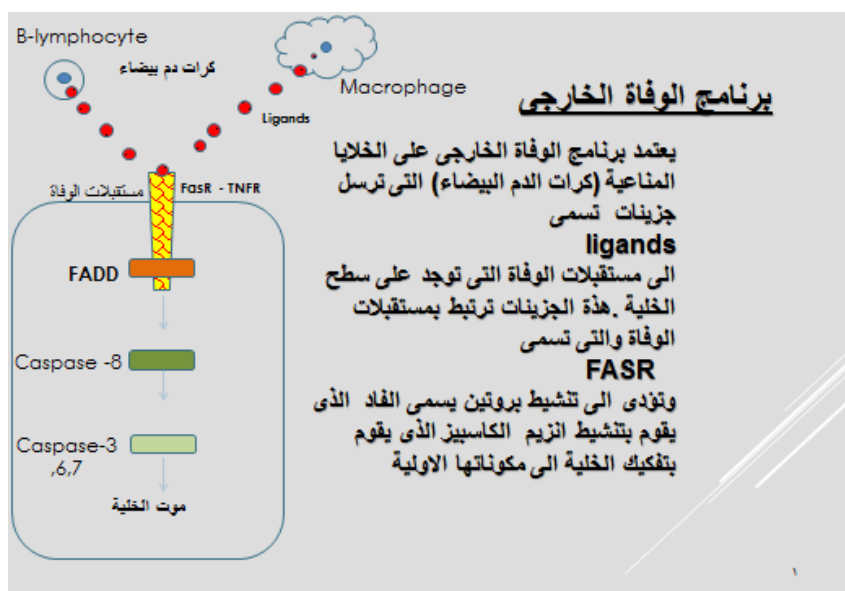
B-lymphocyte

كرات دم بيضاء

Macrophage

Ligands

مستقبلات الوفاة

FasR - TNFR

FADD

Caspase -8

Caspase-3 ,6,7

موت الخلية

برنامج الوفاة الخارجى

يعتمد برنامج الوفاة الخارجى على الخلايا المناعية (كرات الدم البيضاء) التى ترسل جزيئات تسمى

ligands

الى مستقبلات الوفاة التى توجد على سطح الخلية .هذة الجزيئات ترتبط بمستقبلات الوفاة والتى تسمى

FASR

وتؤدى الى تنشيط بروتين يسمى الفاد الذى يقوم بتنشيط انزيم الكاسبيز الذى يقوم بتفكيك الخلية الى مكوناتها الاولية

١